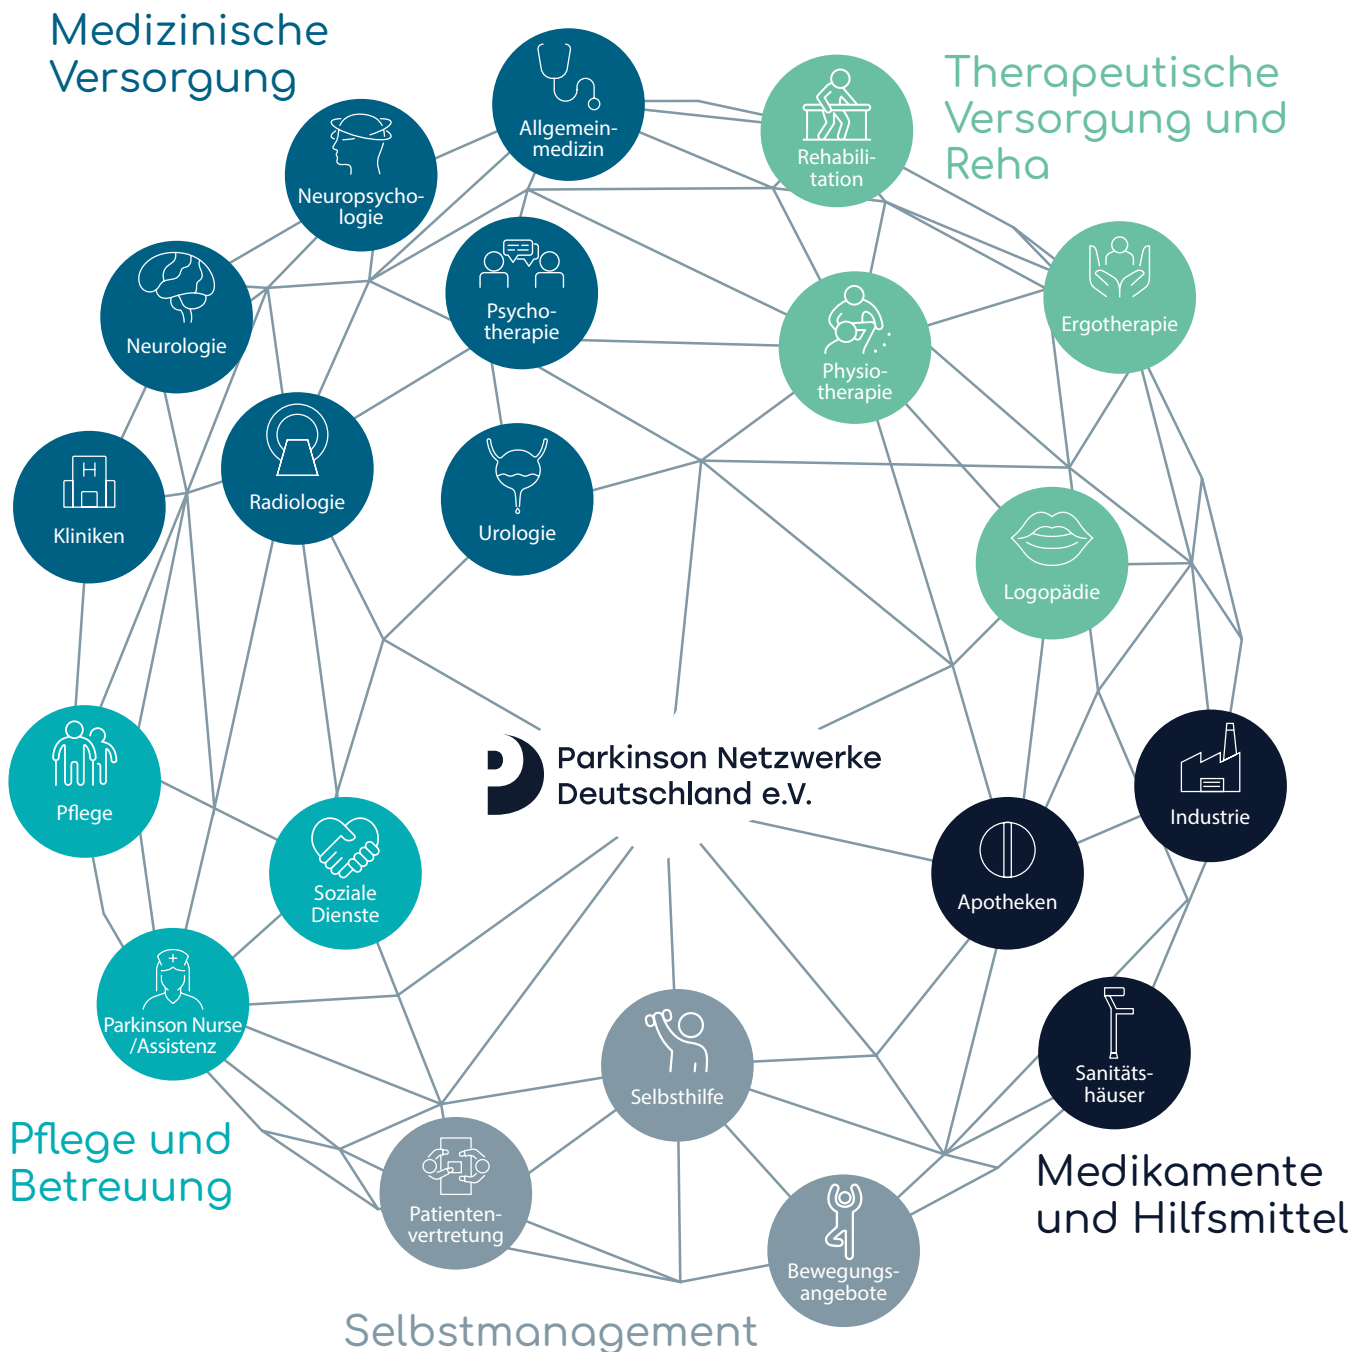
Medizinische Versorgung

Therapeutische Versorgung und Reha

Allgemeinmedizin

Rehabilitation

Neuropsychologie

Psychotherapie

Ergotherapie

Neurologie

Physiotherapie

Kliniken

Radiologie

Urologie

Logopädie

Parkinson Netzwerke Deutschland e.V.

Pflege

Industrie

Soziale Dienste

Apotheken

Parkinson Nurse /Assistenz

Selbsthilfe

Sanitätshäuser

Pflege und Betreuung

Patientenvertretung

Bewegungsangebote

Medikamente und Hilfsmittel

Selbstmanagement